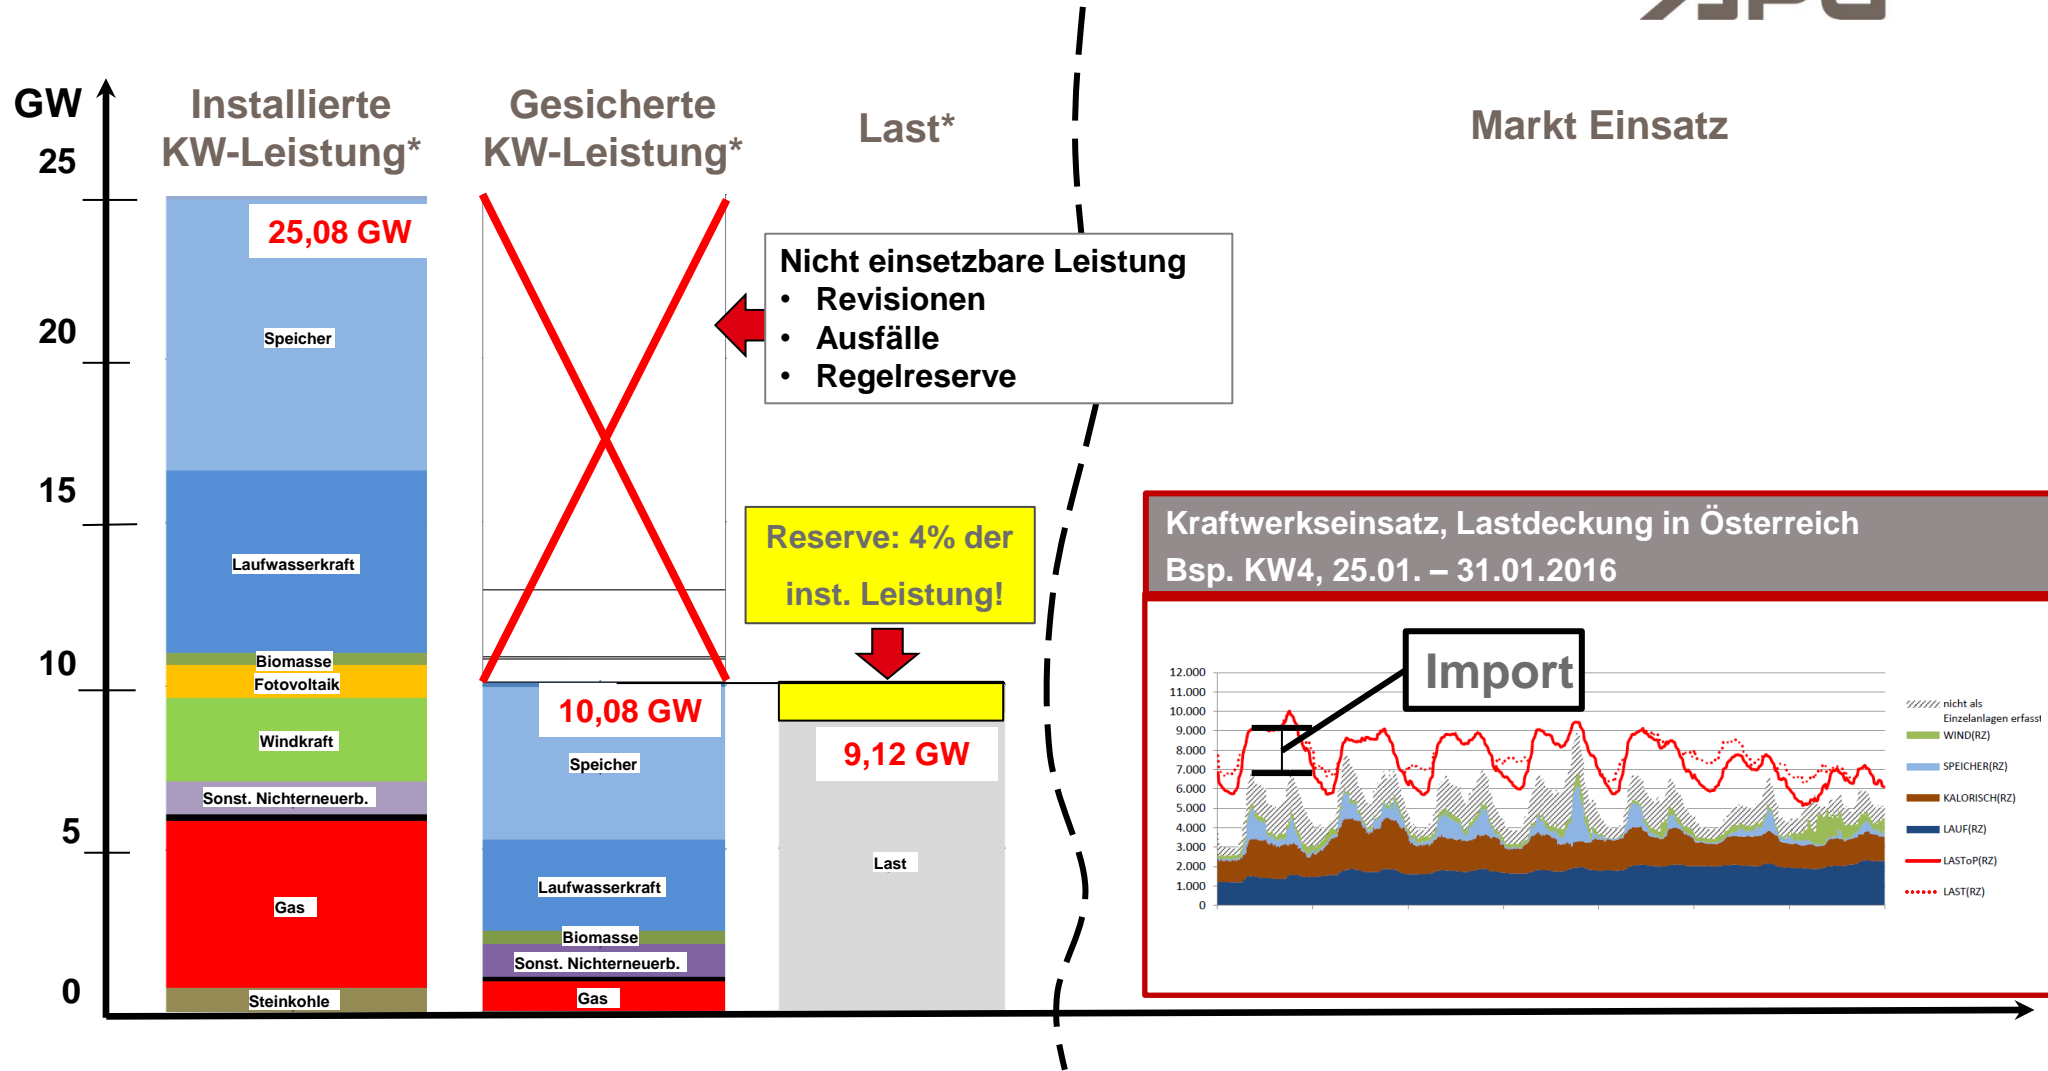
GW

25

20

15

10

5

0

Installierte KW-Leistung*

Gesicherte KW-Leistung*

Last*

Markt Einsatz

25,08 GW

Speicher

Laufwasserkraft

Biomasse

Fotovoltaik

Windkraft

Sonst. Nichterneuerb.

Gas

Steinkohle

Nicht einsetzbare Leistung
• Revisionen
• Ausfälle
• Regelreserve

Reserve: 4% der inst. Leistung!

10,08 GW

Speicher

Laufwasserkraft

Biomasse

Sonst. Nichterneuerb.

Gas

9,12 GW

Last

Kraftwerkseinsatz, Lastdeckung in Österreich
Bsp. KW4, 25.01. – 31.01.2016

Import

12.000
11.000
10.000
9.000
8.000
7.000
6.000
5.000
4.000
3.000
2.000
1.000
0

nicht als Einzelanlagen erfasst
WIND(RZ)
SPEICHER(RZ)
KALORISCH(RZ)
LAUF(RZ)
LASToP(RZ)
LAST(RZ)